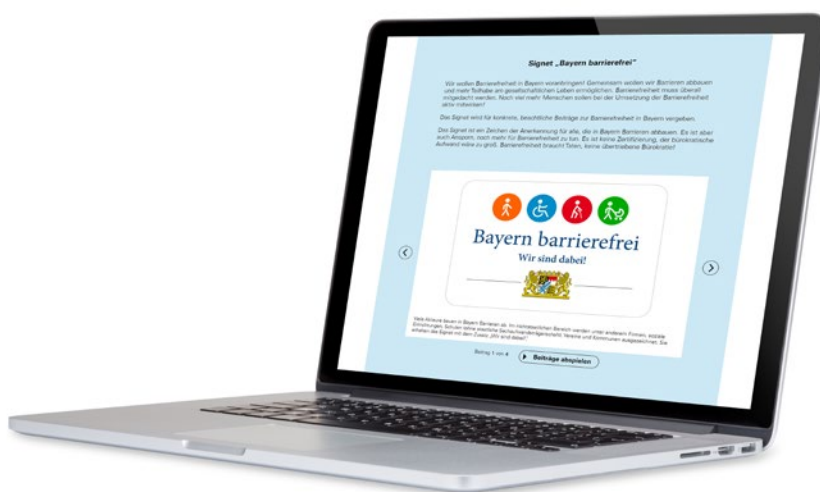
Signet „Bayern barrierefrei"

Wir wollen Barrierefreiheit in Bayern voranbringen! Gemeinsam wollen wir Barrieren abbauen und mehr Teilhabe am gesellschaftlichen Leben ermöglichen. Barrierefreiheit muss überall mitgedacht werden. Noch viel mehr Menschen sollen bei der Umsetzung der Barrierefreiheit aktiv mitwirken!

Das Signet wird für konkrete, beachtliche Beiträge zur Barrierefreiheit in Bayern vergeben.

Das Signet ist ein Zeichen der Anerkennung für alle, die in Bayern Barrieren abbauen. Es ist aber auch Ansporn, noch mehr für Barrierefreiheit zu tun. Es ist keine Zertifizierung, der bürokratische Aufwand wäre zu groß. Barrierefreiheit braucht Taten, keine übertriebene Bürokratie!

Bayern barrierefrei
Wir sind dabei!

Viele Akteure bauen in Bayern Barrieren ab. Im nichtstaatlichen Bereich werden unter anderem Firmen, soziale Einrichtungen, Schulen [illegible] Vereine und Kommunen ausgezeichnet. Sie erhalten das Signet mit dem Zusatz „Wir sind dabei!".

Beitrag 1 von 4

Beiträge abspielen